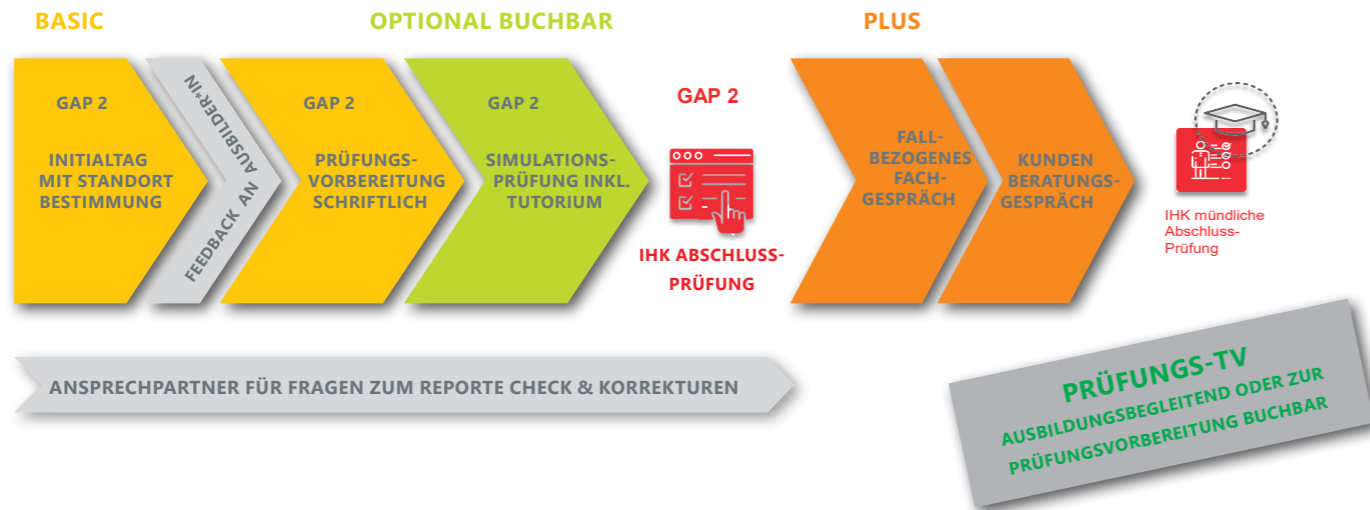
BASIC

OPTIONAL BUCHBAR

PLUS

GAP 2

INITIALTAG MIT STANDORT BESTIMMUNG

FEEDBACK AN AUSBILDER*IN

GAP 2

PRÜFUNGS-VORBEREITUNG SCHRIFTLICH

GAP 2

SIMULATIONS-PRÜFUNG INKL. TUTORIUM

GAP 2

IHK ABSCHLUSS-PRÜFUNG

FALL-BEZOGENES FACH-GESPRÄCH

KUNDEN BERATUNGS-GESPRÄCH

IHK mündliche Abschluss-Prüfung

ANSPRECHPARTNER FÜR FRAGEN ZUM REPORTE CHECK & KORREKTUREN

PRÜFUNGS-TV

AUSBILDUNGSBEGLEITEND ODER ZUR PRÜFUNGSVORBEREITUNG BUCHBAR